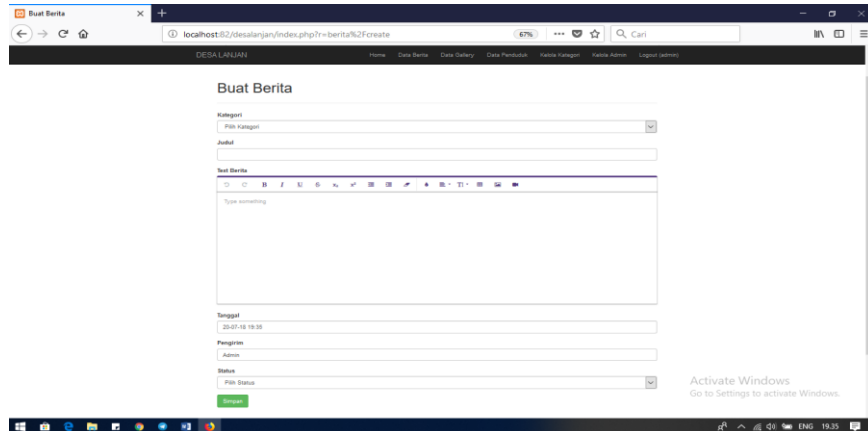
Buat Berita
localhost:82/desalanjan/index.php?r=berita%2Fcreate
67%
Cari

DESA LANJAN
Home Data Berita Data Gallery Data Penduduk Kelola Kategori Kelola Admin Logout (admin)

Buat Berita

Kategori
Pilih Kategori
Judul

Text Berita
B I U S $x_2$ $x^2$ T
Type something

Tanggal
20-07-18 19:35
Pengirim
Admin
Status
Pilih Status
Simpan

Activate Windows
Go to Settings to activate Windows.

ENG 19.35